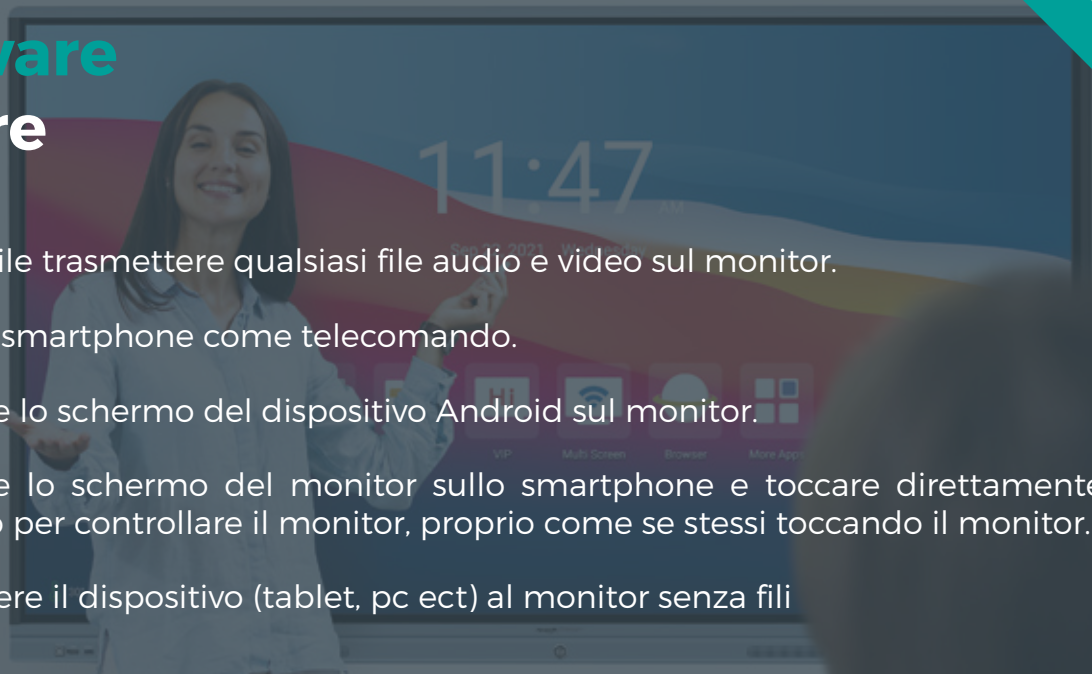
vare
re

11:47
AM

ile trasmettere qualsiasi file audio e video sul monitor.

smartphone come telecomando.

e lo schermo del dispositivo Android sul monitor.

e lo schermo del monitor sullo smartphone e toccare direttamente o per controllare il monitor, proprio come se stessi toccando il monitor.

ere il dispositivo (tablet, pc ect) al monitor senza fili

VIP
Multi Screen
Browser
More Apps